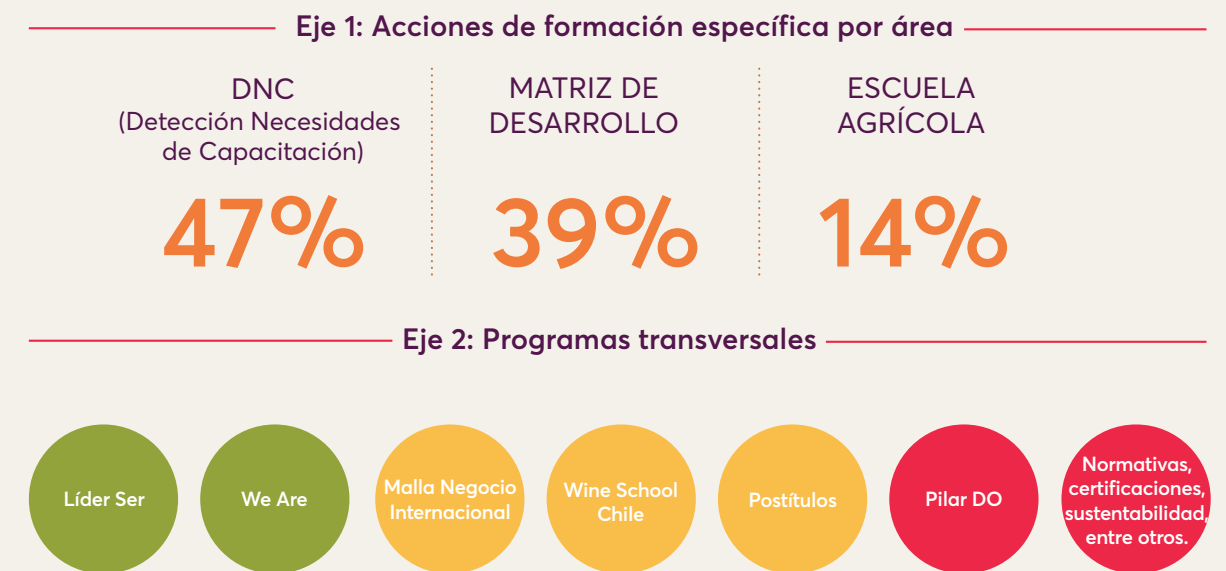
Eje 1: Acciones de formación específica por área

DNC
(Detección Necesidades de Capacitación)
47%

MATRIZ DE DESARROLLO
39%

ESCUELA AGRÍCOLA
14%

Eje 2: Programas transversales

Líder Ser

We Are

Malla Negocio Internacional

Wine School Chile

Postítulos

Pilar DO

Normativas, certificaciones, sustentabilidad, entre otros.